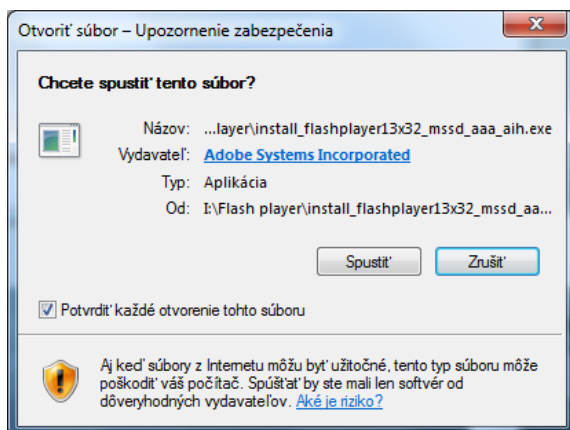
Otvoriť súbor – Upozornenie zabezpečenia

Chcete spustiť tento súbor?

Názov: ...layer\install_flashplayer13x32_mssd_aaa_aih.exe
Vydavateľ: Adobe Systems Incorporated
Typ: Aplikácia
Od: I:\Flash player\install_flashplayer13x32_mssd_aa...

Spustiť
Zrušiť

Potvrdiť každé otvorenie tohto súboru

Aj keď súbory z Internetu môžu byť užitočné, tento typ súboru môže poškodiť váš počítač. Spúšťať by ste mali len softvér od dôveryhodných vydavateľov. Aké je riziko?